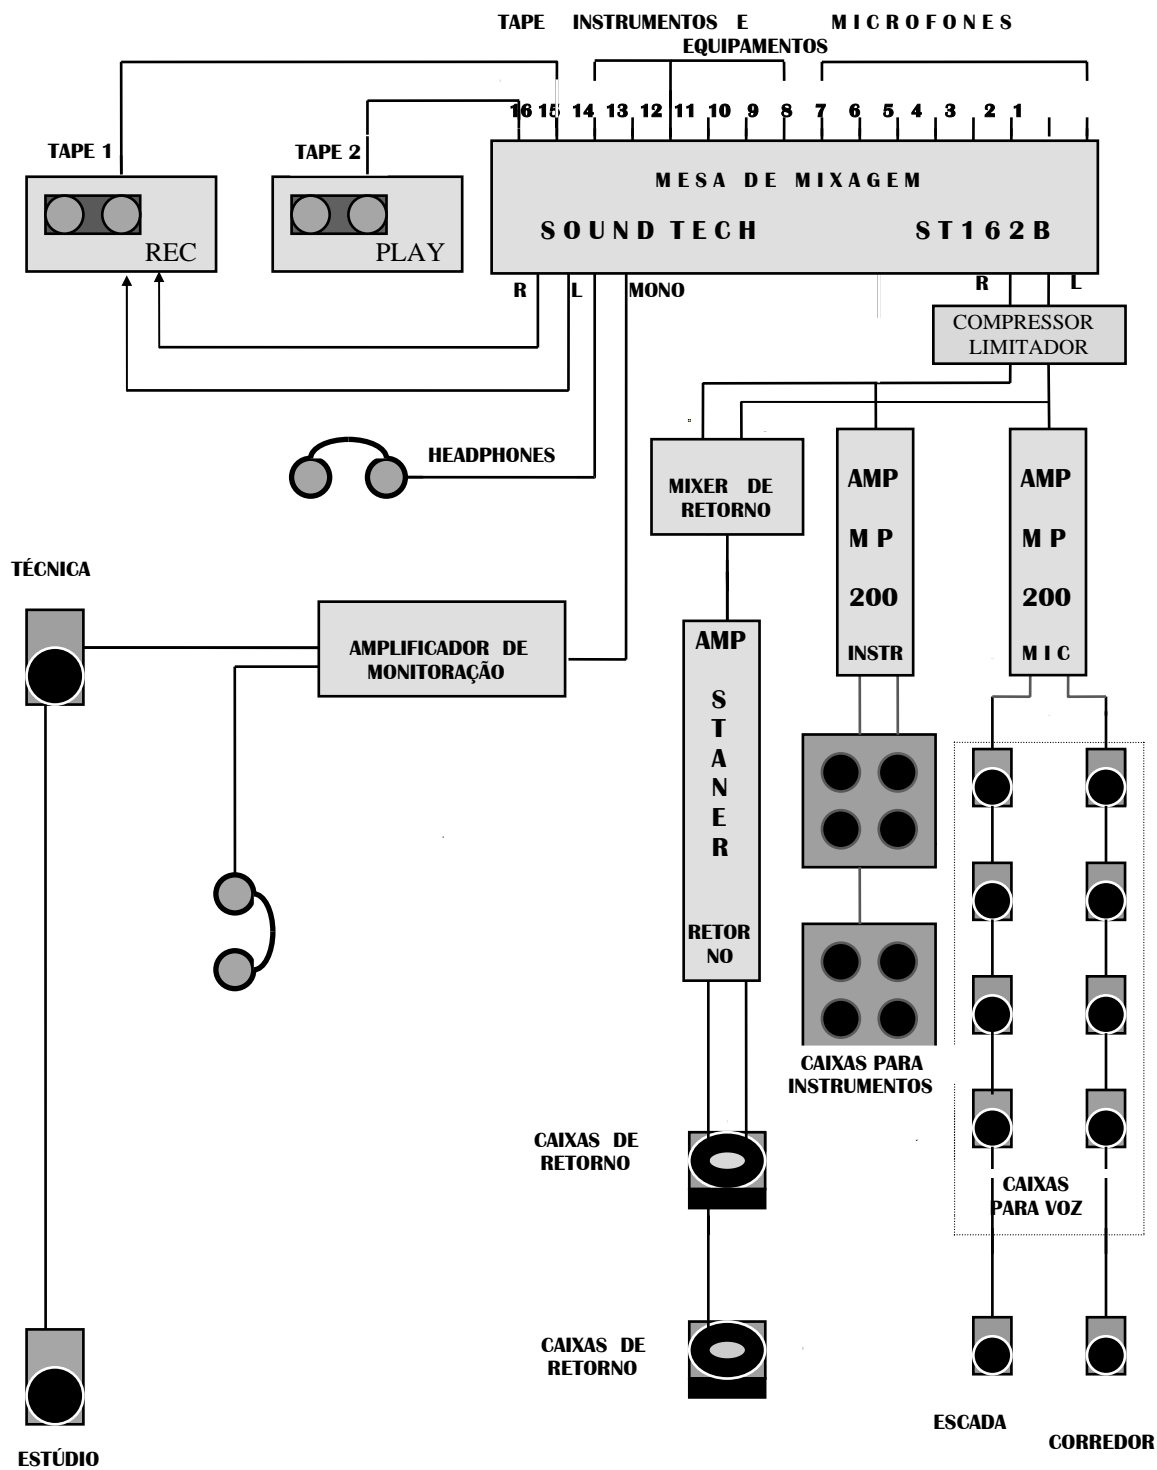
TAPE INSTRUMENTOS E EQUIPAMENTOS MICROFONES

16 15 14 13 12 11 10 9 8 7 6 5 4 3 2 1

TAPE 1

TAPE 2

REC

PLAY

MESA DE MIXAGEM

SOUND TECH ST162B

R L MONO

R L

COMPRESSOR LIMITADOR

HEADPHONES

MIXER DE RETORNO

AMP MP 200 INSTR

AMP MP 200 MIC

TÉCNICA

AMPLIFICADOR DE MONITORAÇÃO

AMP STANER RETORNO

CAIXAS PARA INSTRUMENTOS

CAIXAS DE RETORNO

CAIXAS PARA VOZ

CAIXAS DE RETORNO

ESCADA

CORREDOR

ESTÚDIO